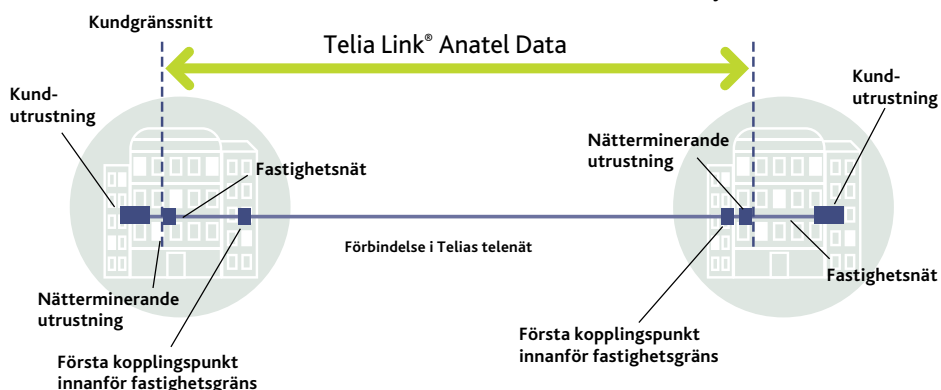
Kundgränssnitt

Telia Link® Anatel Data

Kund-
utrustning

Fastighetsnät

Nätterminerande
utrustning

Kund-
utrustning

Förbindelse i Telias telenät

Fastighetsnät

Nätterminerande
utrustning

Första kopplingspunkt
innanför fastighetsgräns

Första kopplingspunkt
innanför fastighetsgräns